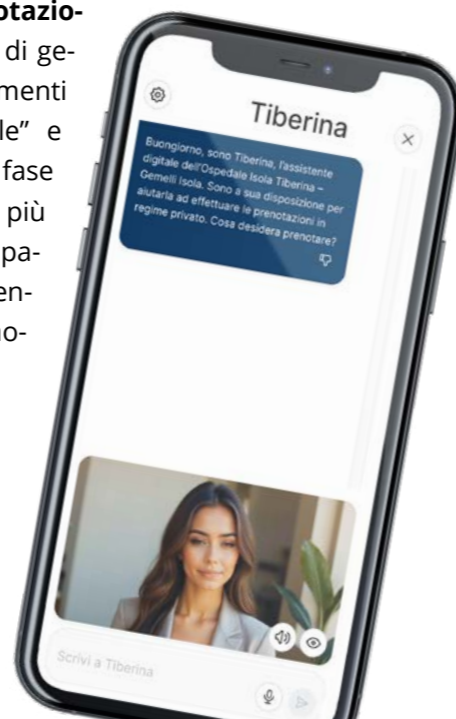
otazio-
di ge-
menti
le" e
fase
più
pa-
en-
no-

Tiberina

Buongiorno, sono Tiberina, l'assistente digitale dell'Ospedale Isola Tiberina – Gemelli Isola. Sono a sua disposizione per aiutarla ad effettuare le prenotazioni in regime privato. Cosa desidera prenotare?

Scrivi a Tiberina